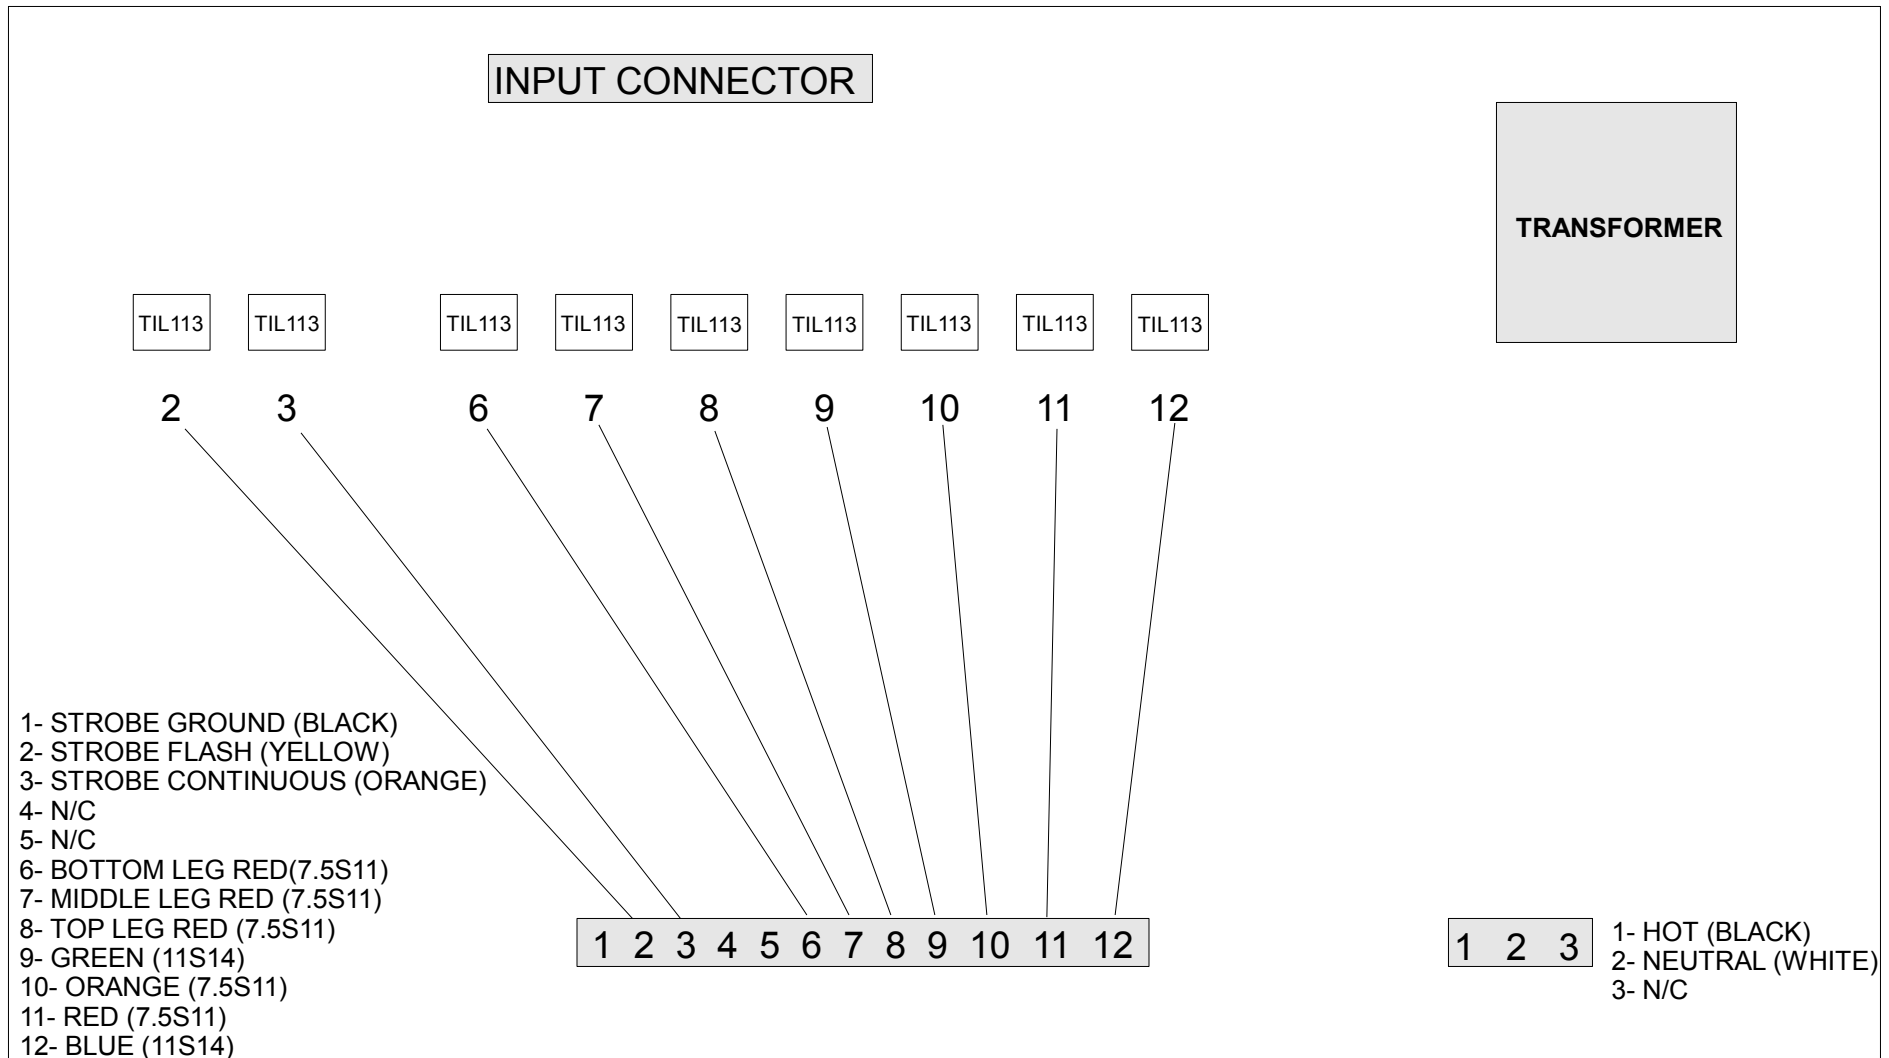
INPUT CONNECTOR

TRANSFORMER

TIL113 TIL113 TIL113 TIL113 TIL113 TIL113 TIL113 TIL113 TIL113

2 3 6 7 8 9 10 11 12

1- STROBE GROUND (BLACK)
2- STROBE FLASH (YELLOW)
3- STROBE CONTINUOUS (ORANGE)
4- N/C
5- N/C
6- BOTTOM LEG RED(7.5S11)
7- MIDDLE LEG RED (7.5S11)
8- TOP LEG RED (7.5S11)
9- GREEN (11S14)
10- ORANGE (7.5S11)
11- RED (7.5S11)
12- BLUE (11S14)

1 2 3 4 5 6 7 8 9 10 11 12

1 2 3

1- HOT (BLACK)
2- NEUTRAL (WHITE)
3- N/C